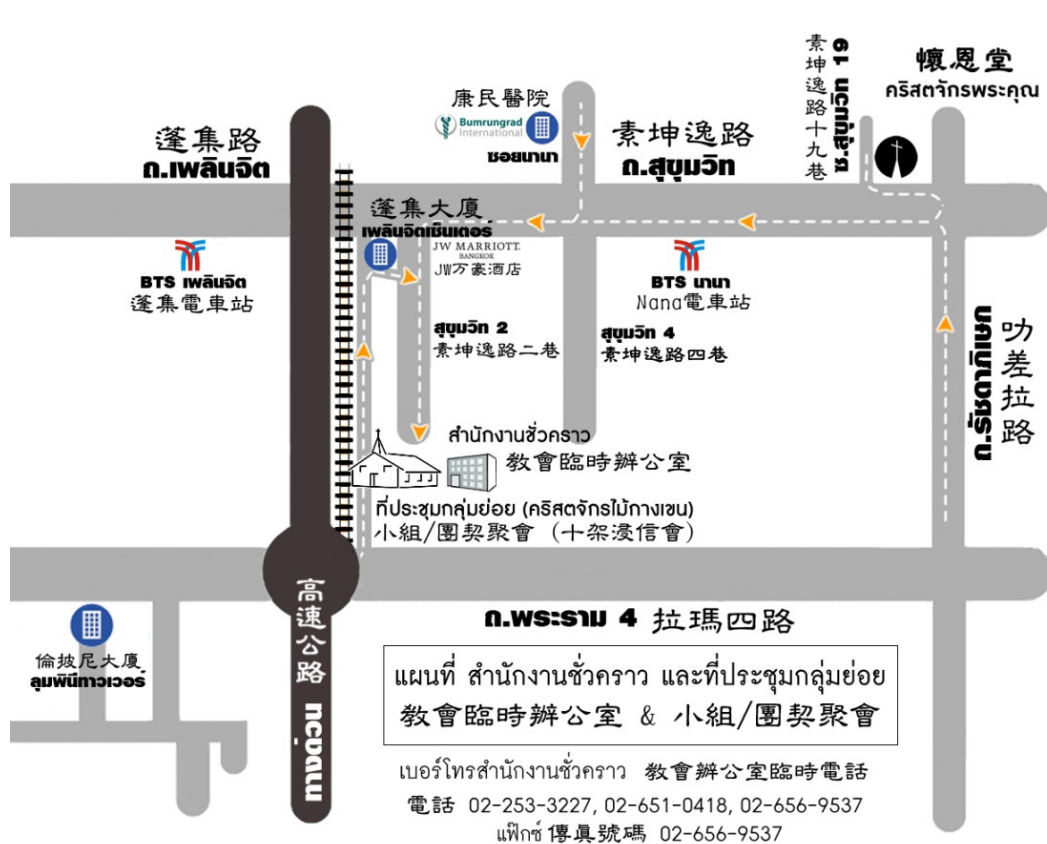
素坤逸路十九巷
ซ.สุขุมวิท 19

懷恩堂
คริสตจักรพระคุณ

康民醫院
Bumrungrad International
ซอยนานา

蓬集路
ถ.เพลินจิต

素坤逸路
ถ.สุขุมวิท

蓬集大廈
เพลินจิตเซ็นเตอร์

JW MARRIOTT BANGKOK
JW万豪酒店

BTS เพลินจิต
蓬集電車站

BTS นานา
Nana電車站

สุขุมวิท 2
素坤逸路二巷

สุขุมวิท 4
素坤逸路四巷

ถ.รัชดาภิเษก
叻差拉路

สำนักงานชั่วคราว
教會臨時辦公室

ที่ประชุมกลุ่มย่อย (คริสตจักรไม้กางเขน)
小組/團契聚會 (十架浸信會)

高速公路
ทางด่วน

ถ.พระราม 4 拉瑪四路

倫披尼大廈
ลุมพินีทาวเวอร์

แผนที่ สำนักงานชั่วคราว และที่ประชุมกลุ่มย่อย
教會臨時辦公室 & 小組/團契聚會

เบอร์โทรสำนักงานชั่วคราว 教會辦公室臨時電話
電話 02-253-3227, 02-651-0418, 02-656-9537
แฟ๊กซ์ 傳真號碼 02-656-9537